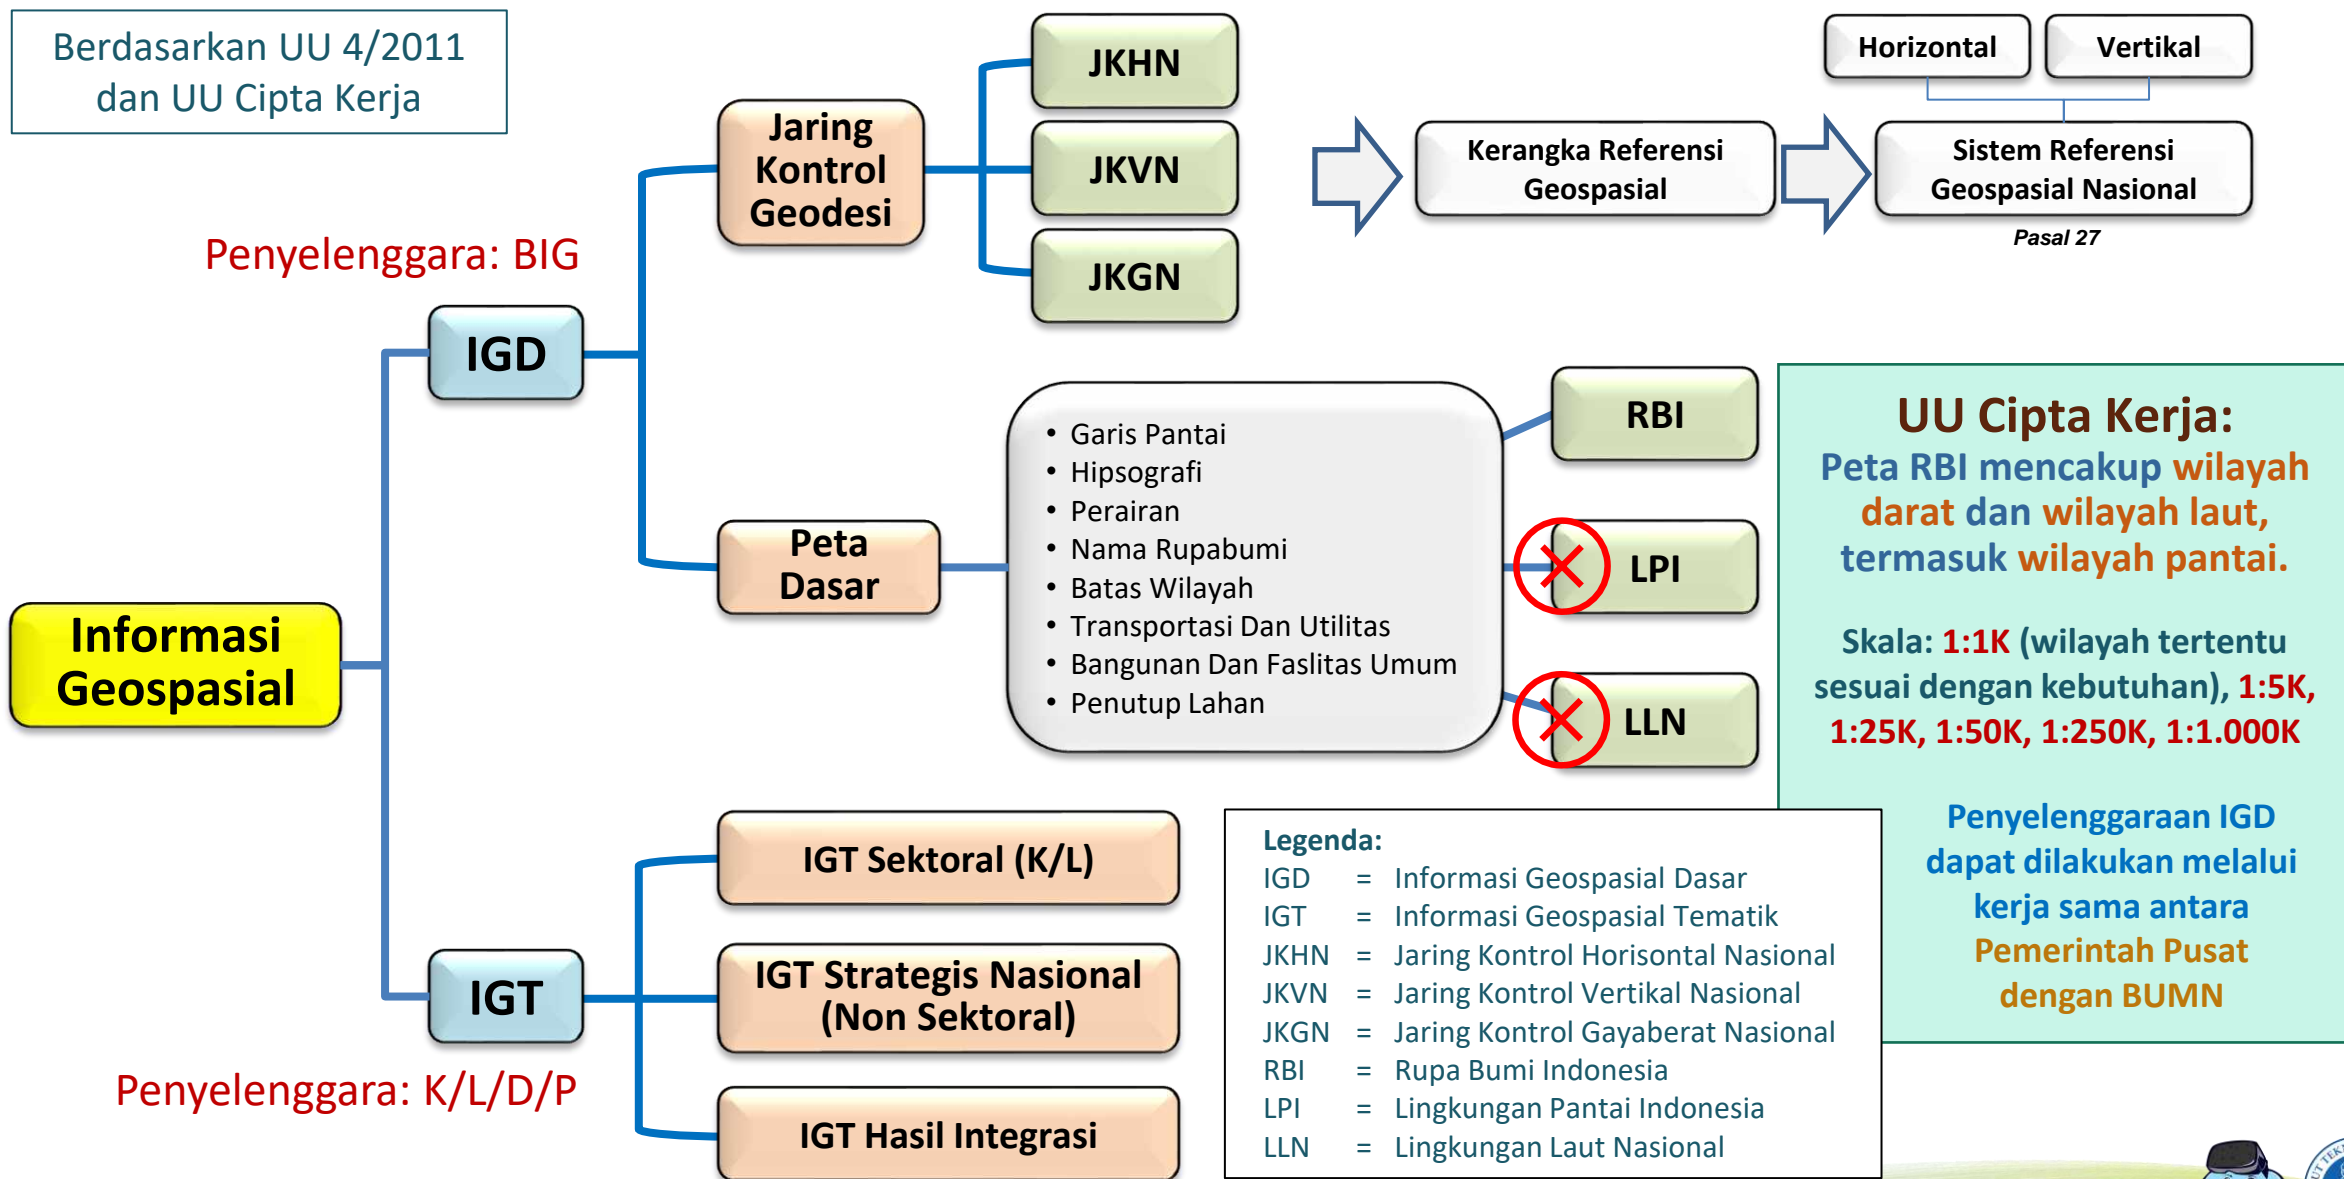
Berdasarkan UU 4/2011 dan UU Cipta Kerja

Penyelenggara: BIG

Informasi Geospasial

IGD

Jaring Kontrol Geodesi

JKHN

JKVN

JKGN

Kerangka Referensi Geospasial

Horizontal

Vertikal

Sistem Referensi Geospasial Nasional

Pasal 27

Peta Dasar

- Garis Pantai
- Hipsografi
- Perairan
- Nama Rupabumi
- Batas Wilayah
- Transportasi Dan Utilitas
- Bangunan Dan Faslitas Umum
- Penutup Lahan

RBI

LPI

LLN

UU Cipta Kerja:
Peta RBI mencakup wilayah darat dan wilayah laut, termasuk wilayah pantai.

Skala: 1:1K (wilayah tertentu sesuai dengan kebutuhan), 1:5K, 1:25K, 1:50K, 1:250K, 1:1.000K

Penyelenggaraan IGD dapat dilakukan melalui kerja sama antara Pemerintah Pusat dengan BUMN

IGT

IGT Sektoral (K/L)

IGT Strategis Nasional (Non Sektoral)

IGT Hasil Integrasi

Penyelenggara: K/L/D/P

Legenda:
IGD = Informasi Geospasial Dasar
IGT = Informasi Geospasial Tematik
JKHN = Jaring Kontrol Horisontal Nasional
JKVN = Jaring Kontrol Vertikal Nasional
JKGN = Jaring Kontrol Gayaberat Nasional
RBI = Rupa Bumi Indonesia
LPI = Lingkungan Pantai Indonesia
LLN = Lingkungan Laut Nasional